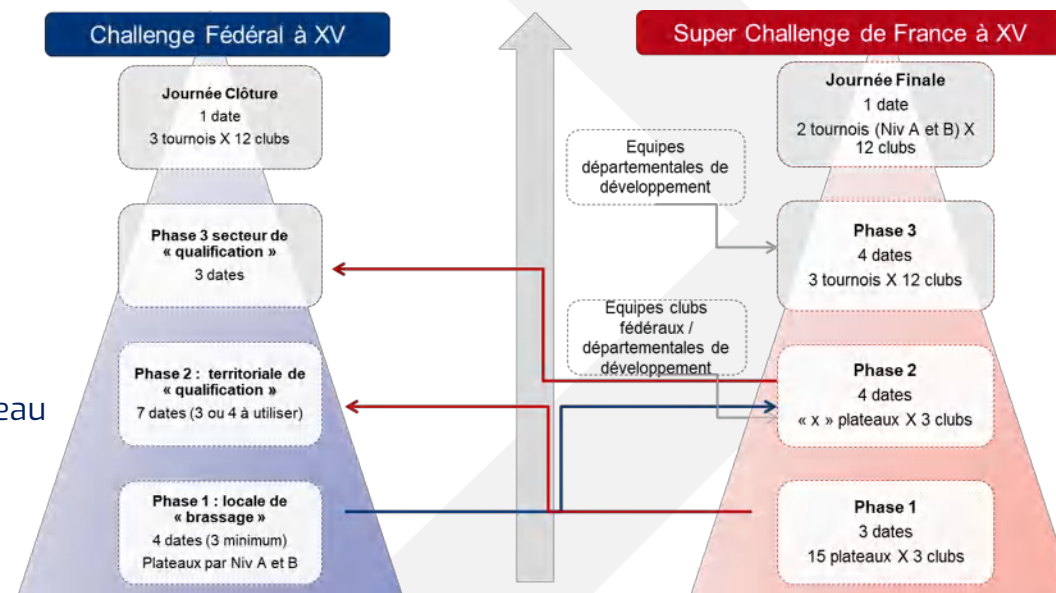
Challenge Fédéral à XV

Super Challenge de France à XV

Journée Clôture
1 date
3 tournois X 12 clubs

Phase 3 secteur de « qualification »
3 dates

Phase 2 : territoriale de « qualification »
7 dates (3 ou 4 à utiliser)

Phase 1 : locale de « brassage »
4 dates (3 minimum)
Plateaux par Niv A et B

eau

Journée Finale
1 date
2 tournois (Niv A et B) X 12 clubs

Equipes départementales de développement

Phase 3
4 dates
3 tournois X 12 clubs

Equipes clubs fédéraux / départementales de développement

Phase 2
4 dates
« x » plateaux X 3 clubs

Phase 1
3 dates
15 plateaux X 3 clubs